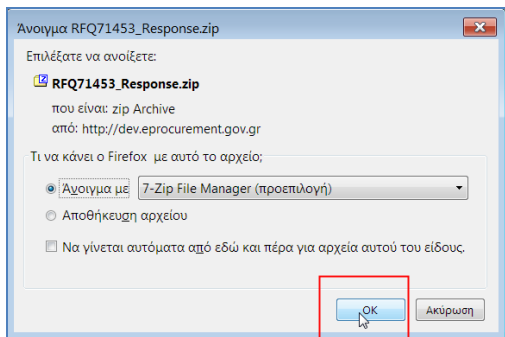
Άνοιγμα RFQ71453_Response.zip

Επιλέξατε να ανοίξετε:

RFQ71453_Response.zip

που είναι: zip Archive
από: http://dev.eprocurement.gov.gr

Τι να κάνει ο Firefox με αυτό το αρχείο;

Άνοιγμα με 7-Zip File Manager (προεπιλογή)

Αποθήκευση αρχείου

Να γίνεται αυτόματα από εδώ και πέρα για αρχεία αυτού του είδους.

OK Ακύρωση